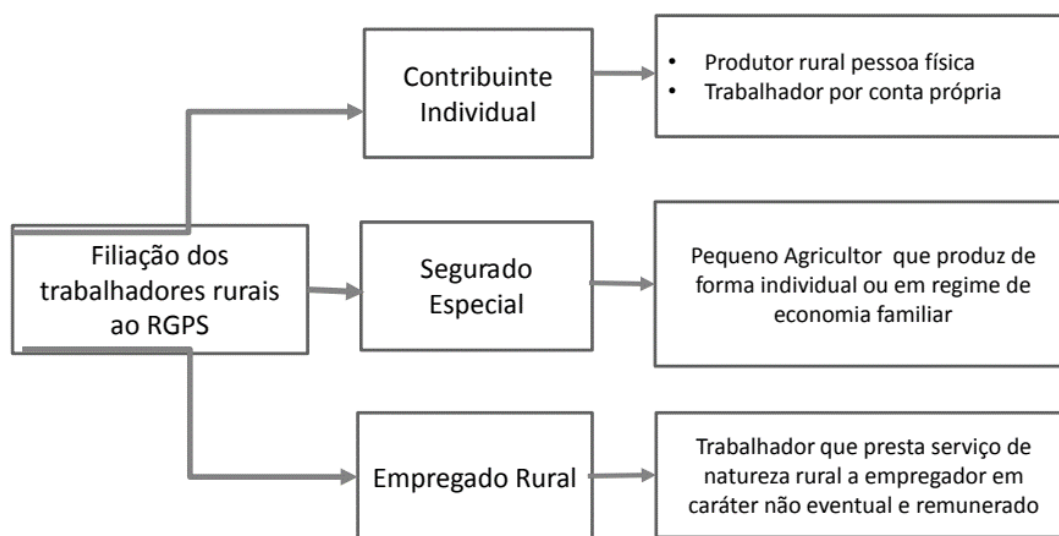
Filiação dos trabalhadores rurais ao RGPS

Contribuinte Individual

- Produtor rural pessoa física
- Trabalhador por conta própria

Segurado Especial

Pequeno Agricultor que produz de forma individual ou em regime de economia familiar

Empregado Rural

Trabalhador que presta serviço de natureza rural a empregador em caráter não eventual e remunerado